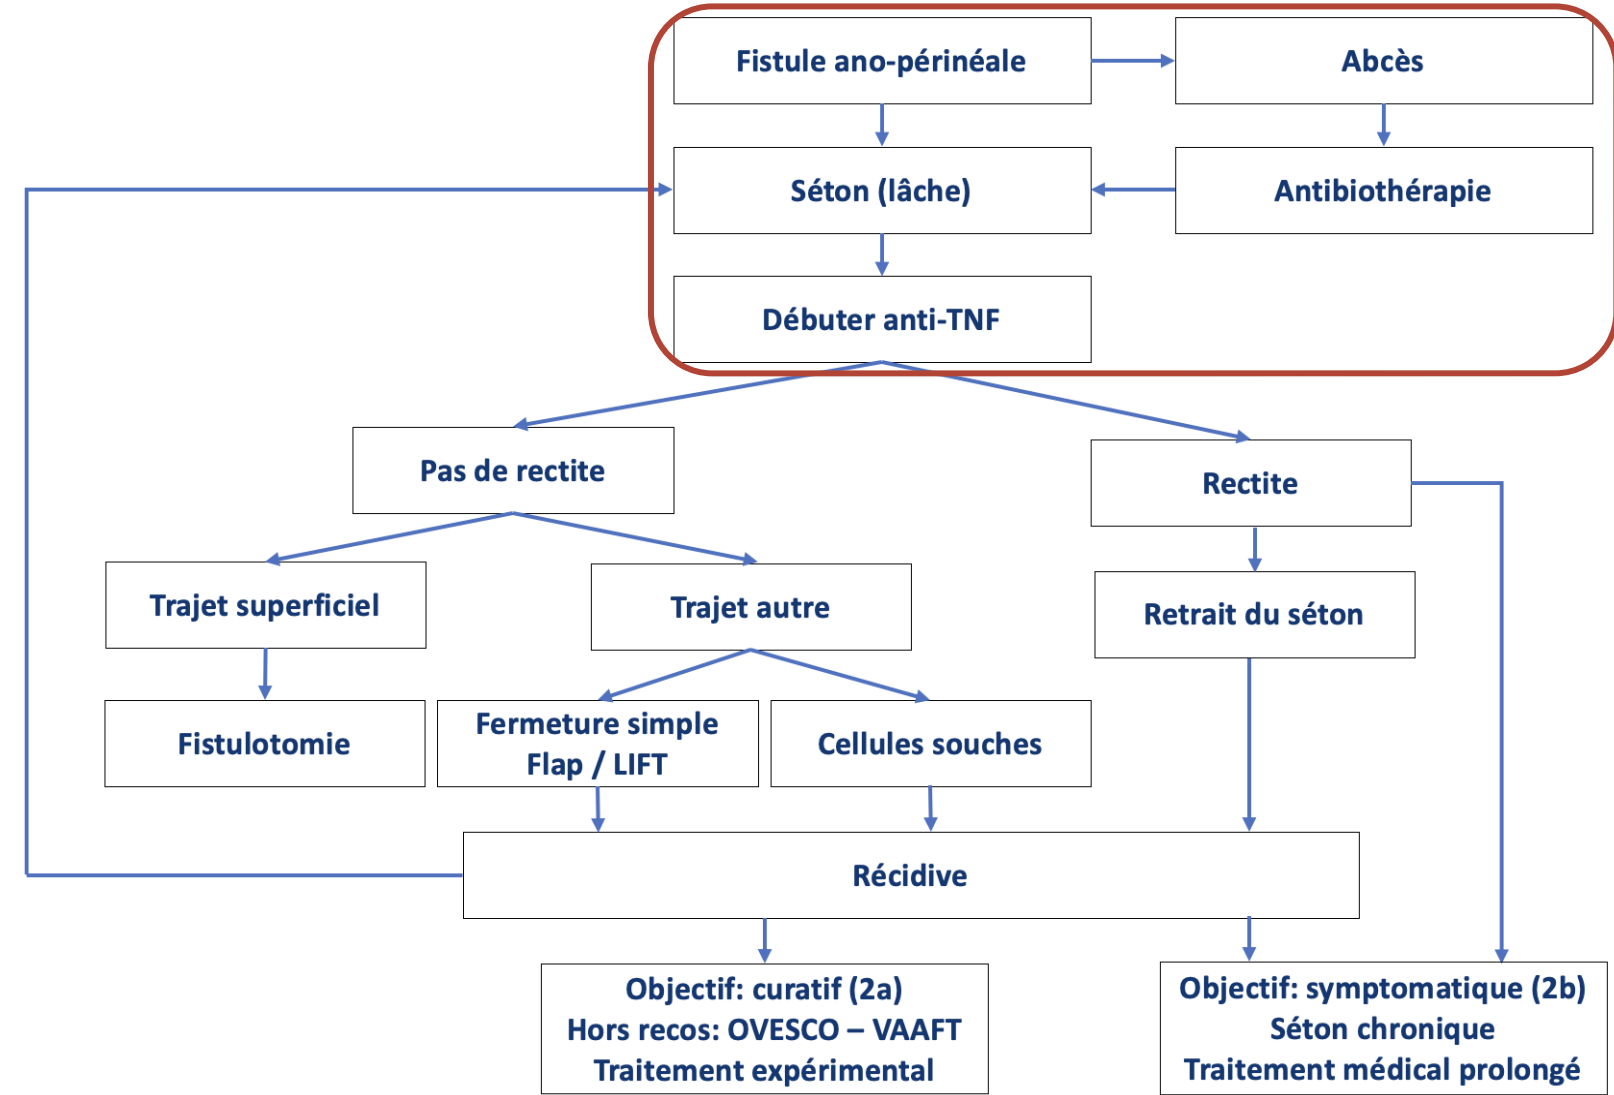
Fistule ano-périnéale

Abcès

Séton (lâche)

Antibiothérapie

Débuter anti-TNF

Pas de rectite

Rectite

Trajet superficiel

Trajet autre

Retrait du séton

Fistulotomie

Fermeture simple
Flap / LIFT

Cellules souches

Récidive

Objectif: curatif (2a)
Hors recos: OVESCO – VAAFT
Traitement expérimental

Objectif: symptomatique (2b)
Séton chronique
Traitement médical prolongé